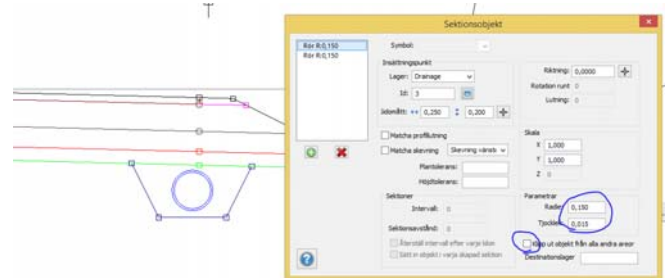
Sektionsobjekt

Rör R:0,150
Rör R:0,150

Symbol:

Insättningspunkt
Lager: Drainage
Id: 3
Sidoriktn: ↔ 0,250 ↕ 0,200

Riktning: 0,0000
Rotation runt: 0
Lutning: 0

Matcha profillutning
Matcha skevning Skevning vänstr
Plantolerans:
Höjdtolerans:

Skala
X 1,000
Y 1,000
Z 0

Sektioner
Intervall: 0
Sektionsavstånd: 0
Återställ intervall efter varje klon
Sätt in objekt i varje skapad sektion

Parametrar
Radie 0,150
Tjocklek 0,015

Klipp ut objekt från alla andra areor
Destinationslager